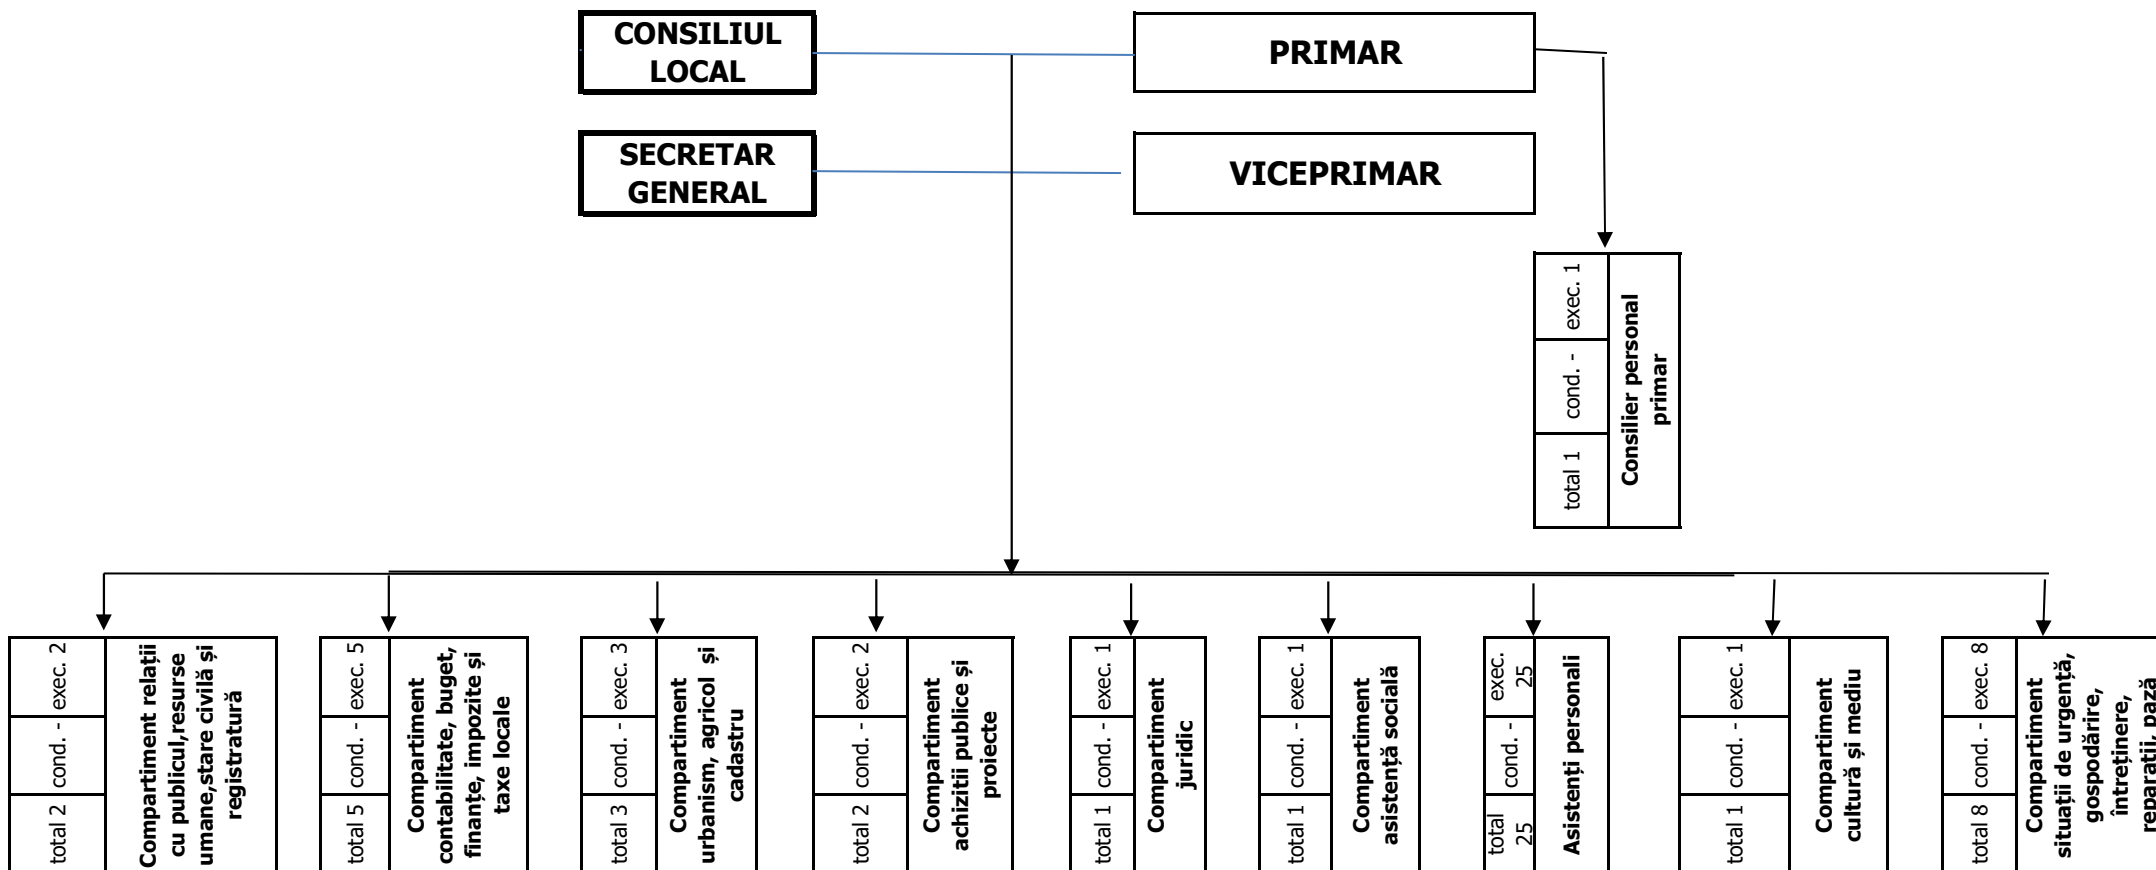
CONSILIUL LOCAL

PRIMAR

SECRETAR GENERAL

VICEPRIMAR

total 1 | cond. - | exec. 1
Consilier personal primar

total 2 | cond. - | exec. 2
Compartiment relații cu publicul,resurse umane,stare civilă și registratură

total 5 | cond. - | exec. 5
Compartiment contabilitate, buget, finanțe, impozite și taxe locale

total 3 | cond. - | exec. 3
Compartiment urbanism, agricol și cadastru

total 2 | cond. - | exec. 2
Compartiment achizitii publice și proiecte

total 1 | cond. - | exec. 1
Compartiment juridic

total 1 | cond. - | exec. 1
Compartiment asistență socială

total 25 | cond. - | exec. 25
Asistenți personali

total 1 | cond. - | exec. 1
Compartiment cultură și mediu

total 8 | cond. - | exec. 8
Compartiment situații de urgență, gospodărire, întreținere, reparații, pază